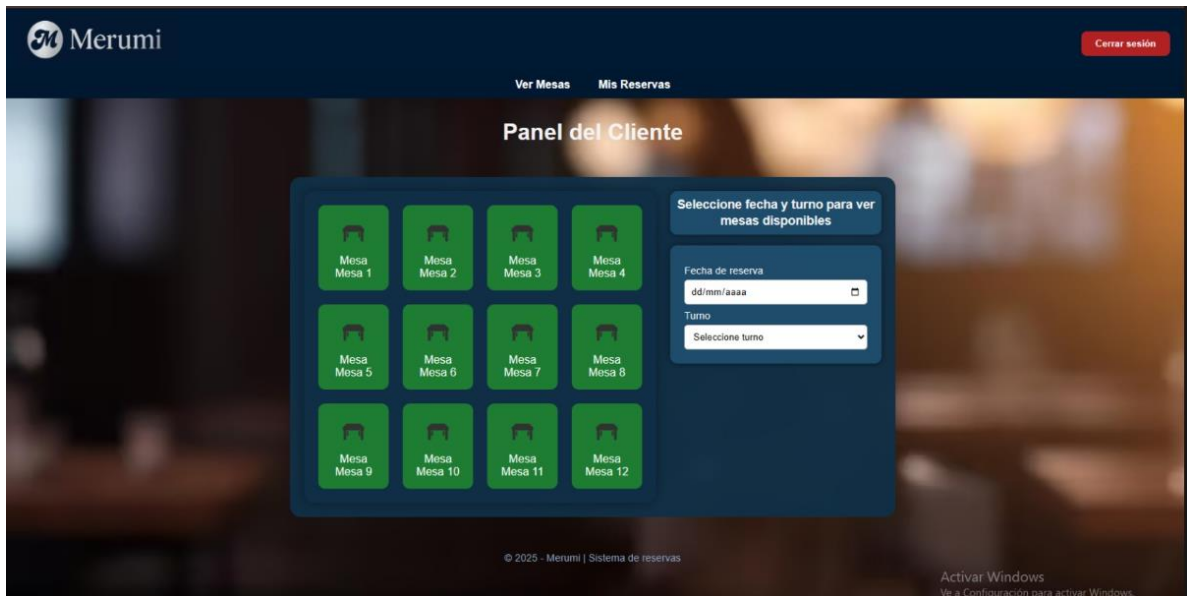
M Merumi

Cerrar sesión

Ver Mesas Mis Reservas

Panel del Cliente

Mesa
Mesa 1

Mesa
Mesa 2

Mesa
Mesa 3

Mesa
Mesa 4

Mesa
Mesa 5

Mesa
Mesa 6

Mesa
Mesa 7

Mesa
Mesa 8

Mesa
Mesa 9

Mesa
Mesa 10

Mesa
Mesa 11

Mesa
Mesa 12

Seleccione fecha y turno para ver mesas disponibles

Fecha de reserva

dd/mm/aaaa

Turno

Seleccione turno

© 2025 - Merumi | Sistema de reservas

Activar Windows
Ve a Configuración para activar Windows.